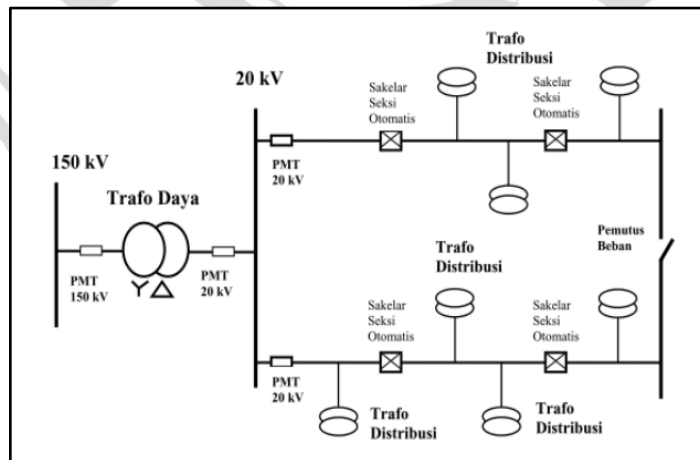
Trafo Distribusi

20 kV

Sakelar Seksi Otomatis

Sakelar Seksi Otomatis

150 kV

PMT 20 kV

Trafo Daya

PMT 150 kV

PMT 20 kV

Trafo Distribusi

Pemutus Beban

Sakelar Seksi Otomatis

Sakelar Seksi Otomatis

PMT 20 kV

Trafo Distribusi

Trafo Distribusi